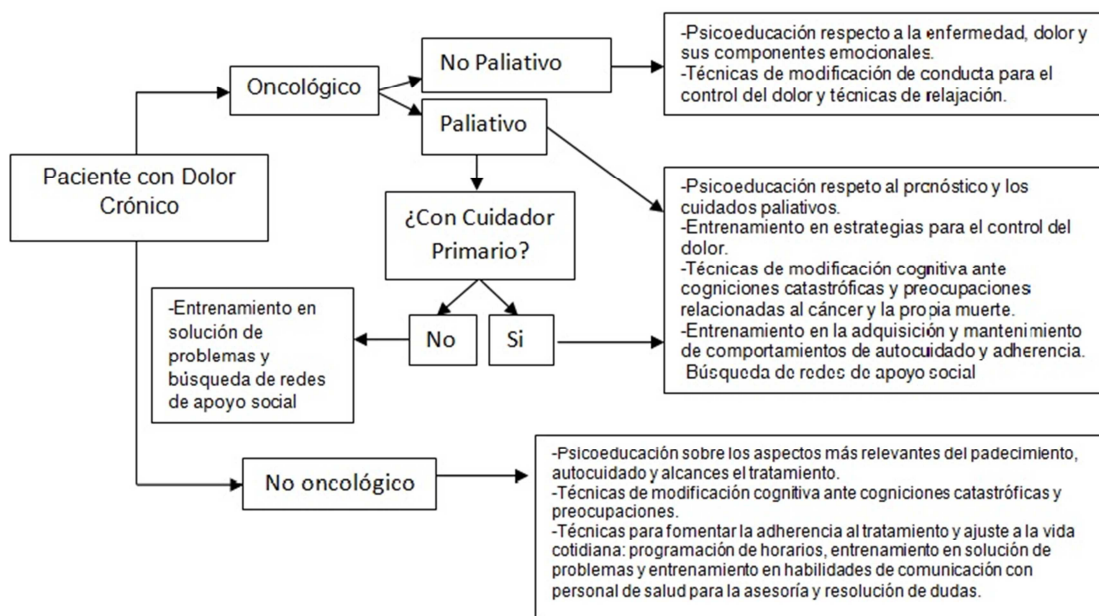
Paciente con Dolor Crónico

Oncológico

No Paliativo

-Psicoeducación respecto a la enfermedad, dolor y sus componentes emocionales.
-Técnicas de modificación de conducta para el control del dolor y técnicas de relajación.

Paliativo

-Psicoeducación respeto al pronóstico y los cuidados paliativos.
-Entrenamiento en estrategias para el control del dolor.
-Técnicas de modificación cognitiva ante cogniciones catastróficas y preocupaciones relacionadas al cáncer y la propia muerte.
-Entrenamiento en la adquisición y mantenimiento de comportamientos de autocuidado y adherencia.
Búsqueda de redes de apoyo social

¿Con Cuidador Primario?

No

Si

-Entrenamiento en solución de problemas y búsqueda de redes de apoyo social

No oncológico

-Psicoeducación sobre los aspectos más relevantes del padecimiento, autocuidado y alcances el tratamiento.
-Técnicas de modificación cognitiva ante cogniciones catastróficas y preocupaciones.
-Técnicas para fomentar la adherencia al tratamiento y ajuste a la vida cotidiana: programación de horarios, entrenamiento en solución de problemas y entrenamiento en habilidades de comunicación con personal de salud para la asesoría y resolución de dudas.